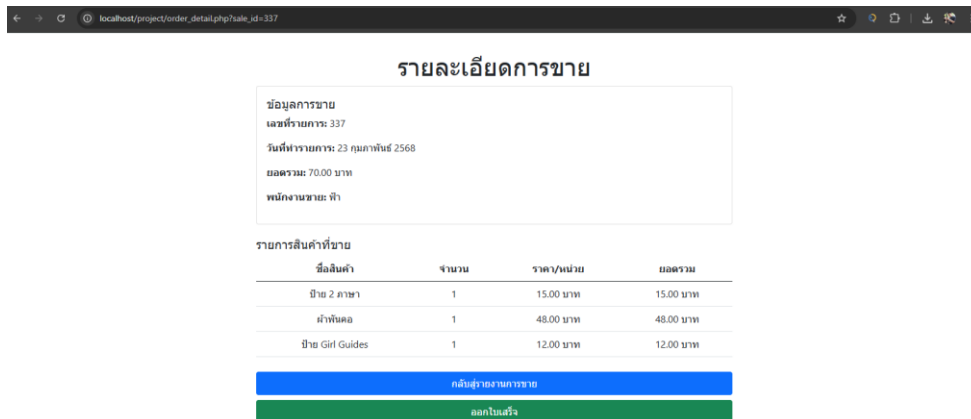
localhost/project/order_detail.php?sale_id=337

รายละเอียดการขาย

ข้อมูลการขาย

เลขที่รายการ: 337

วันที่ทำรายการ: 23 กุมภาพันธ์ 2568

ยอดรวม: 70.00 บาท

พนักงานขาย: ฟ้า

รายการสินค้าที่ขาย

| ชื่อสินค้า | จำนวน | ราคา/หน่วย | ยอดรวม |
|---|---|---|---|
| ป้าย 2 ภาษา | 1 | 15.00 บาท | 15.00 บาท |
| ผ้าพันคอ | 1 | 48.00 บาท | 48.00 บาท |
| ป้าย Girl Guides | 1 | 12.00 บาท | 12.00 บาท |

กลับสู่รายงานการขาย

ออกใบเสร็จ